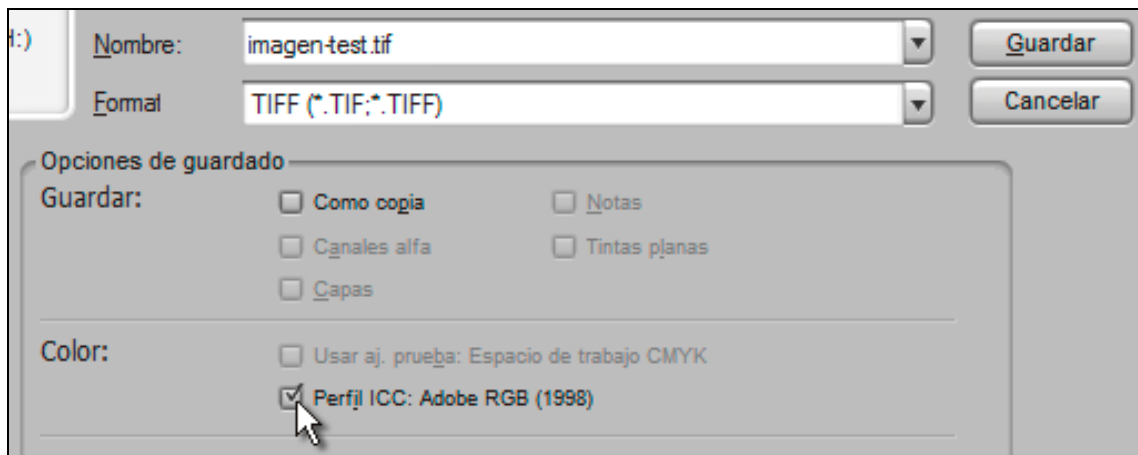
H:)

Nombre: imagen-test.tif

Guardar

Format TIFF (*.TIF;*.TIFF)

Cancelar

Opciones de guardado

Guardar:

Como copia

Notas

Canales alfa

Tintas planas

Capas

Color:

Usar aj. prueba: Espacio de trabajo CMYK

Perfil ICC: Adobe RGB (1998)